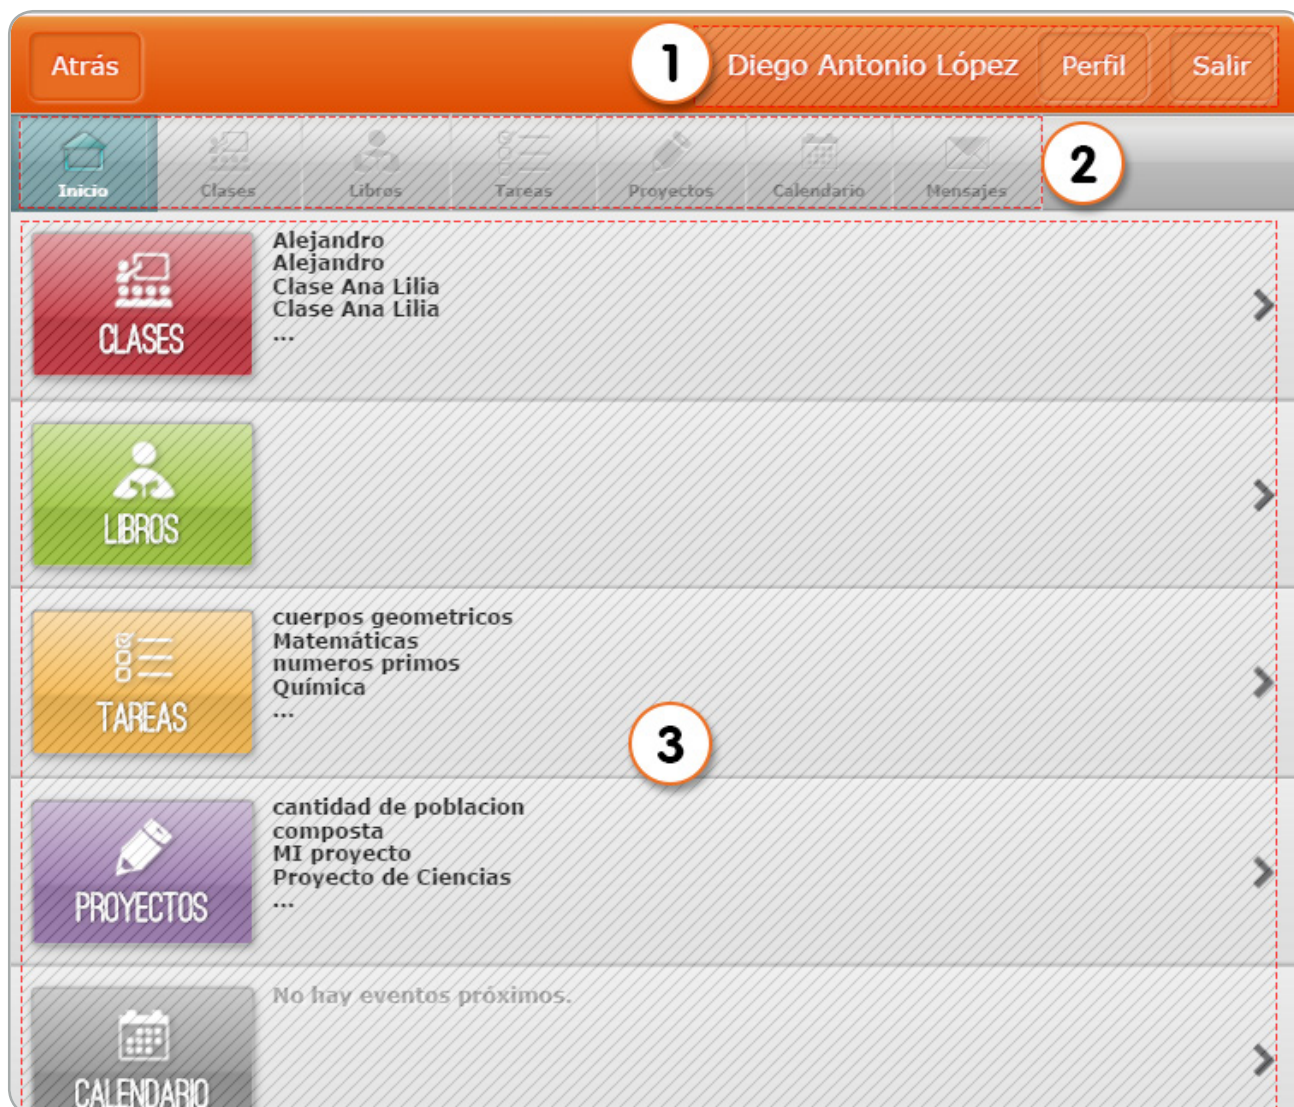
Atrás
1
Diego Antonio López
Perfil
Salir

Inicio
Clases
Libros
Tareas
Proyectos
Calendario
Mensajes
2

CLASES
Alejandro
Alejandro
Clase Ana Lilia
Clase Ana Lilia
...

LIBROS

TAREAS
cuerpos geometricos
Matemáticas
numeros primos
Química
...

3

PROYECTOS
cantidad de poblacion
composta
MI proyecto
Proyecto de Ciencias
...

CALENDARIO
No hay eventos próximos.